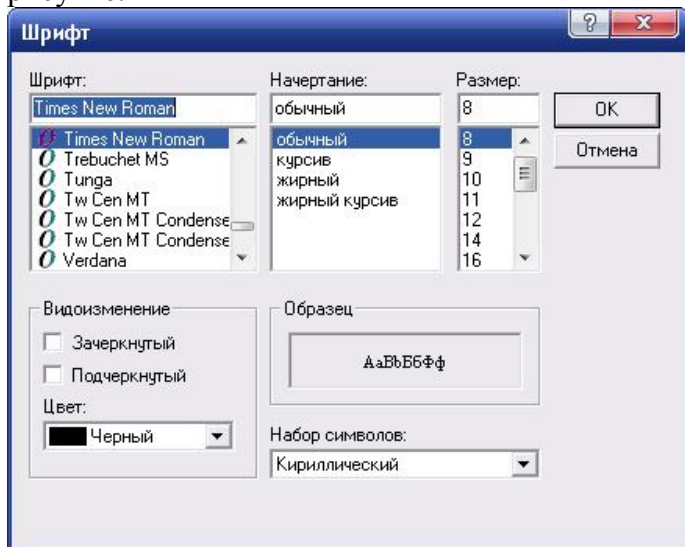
Шрифт

?

x

Шрифт:

Times New Roman

Times New Roman
Trebuchet MS
Tunga
Tw Cen MT
Tw Cen MT Condense
Tw Cen MT Condense
Verdana

Начертание:

обычный

обычный
курсив
жирный
жирный курсив

Размер:

8

8
9
10
11
12
14
16

OK

Отмена

Видоизменение

Зачеркнутый

Подчеркнутый

Цвет:

Черный

Образец

AaBbБбФф

Набор символов:

Кириллический